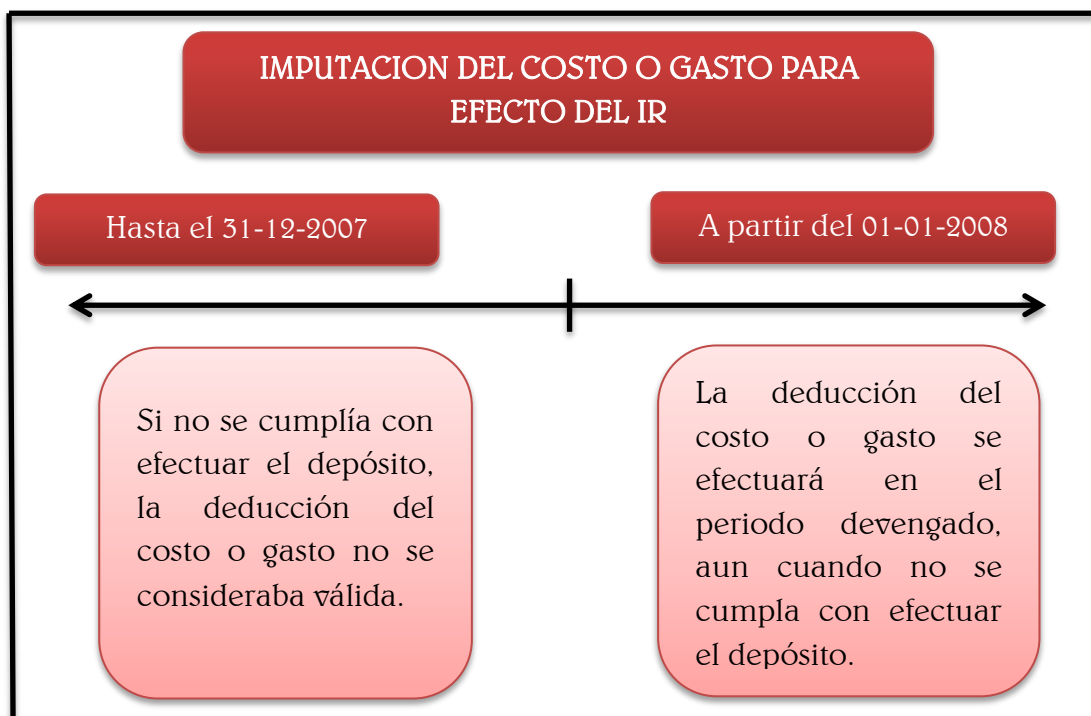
IMPUTACION DEL COSTO O GASTO PARA EFECTO DEL IR

Hasta el 31-12-2007

A partir del 01-01-2008

Si no se cumplía con efectuar el depósito, la deducción del costo o gasto no se consideraba válida.

La deducción del costo o gasto se efectuará en el periodo devengado, aun cuando no se cumpla con efectuar el depósito.